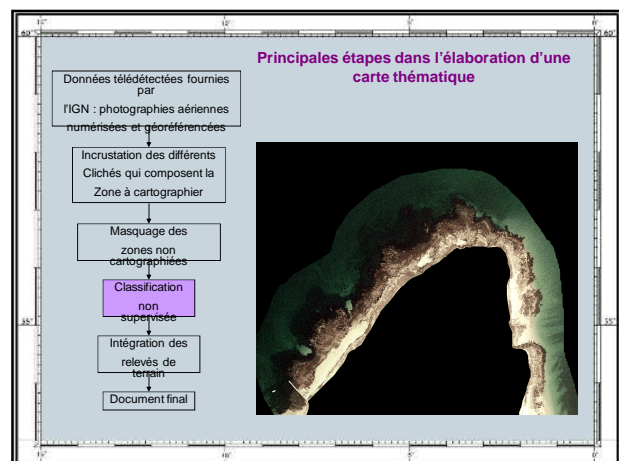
15°
10°
5°
0°
60°
60°

Principales étapes dans l'élaboration d'une carte thématique

Données télédétectées fournies par l'IGN : photographies aériennes numérisées et géoréférencées

Incrustation des différents Clichés qui composent la Zone à cartographier

Masquage des zones non cartographiées

Classification non supervisée

Intégration des relevés de terrain

Document final

55°
55°
15°
10°
5°
0°